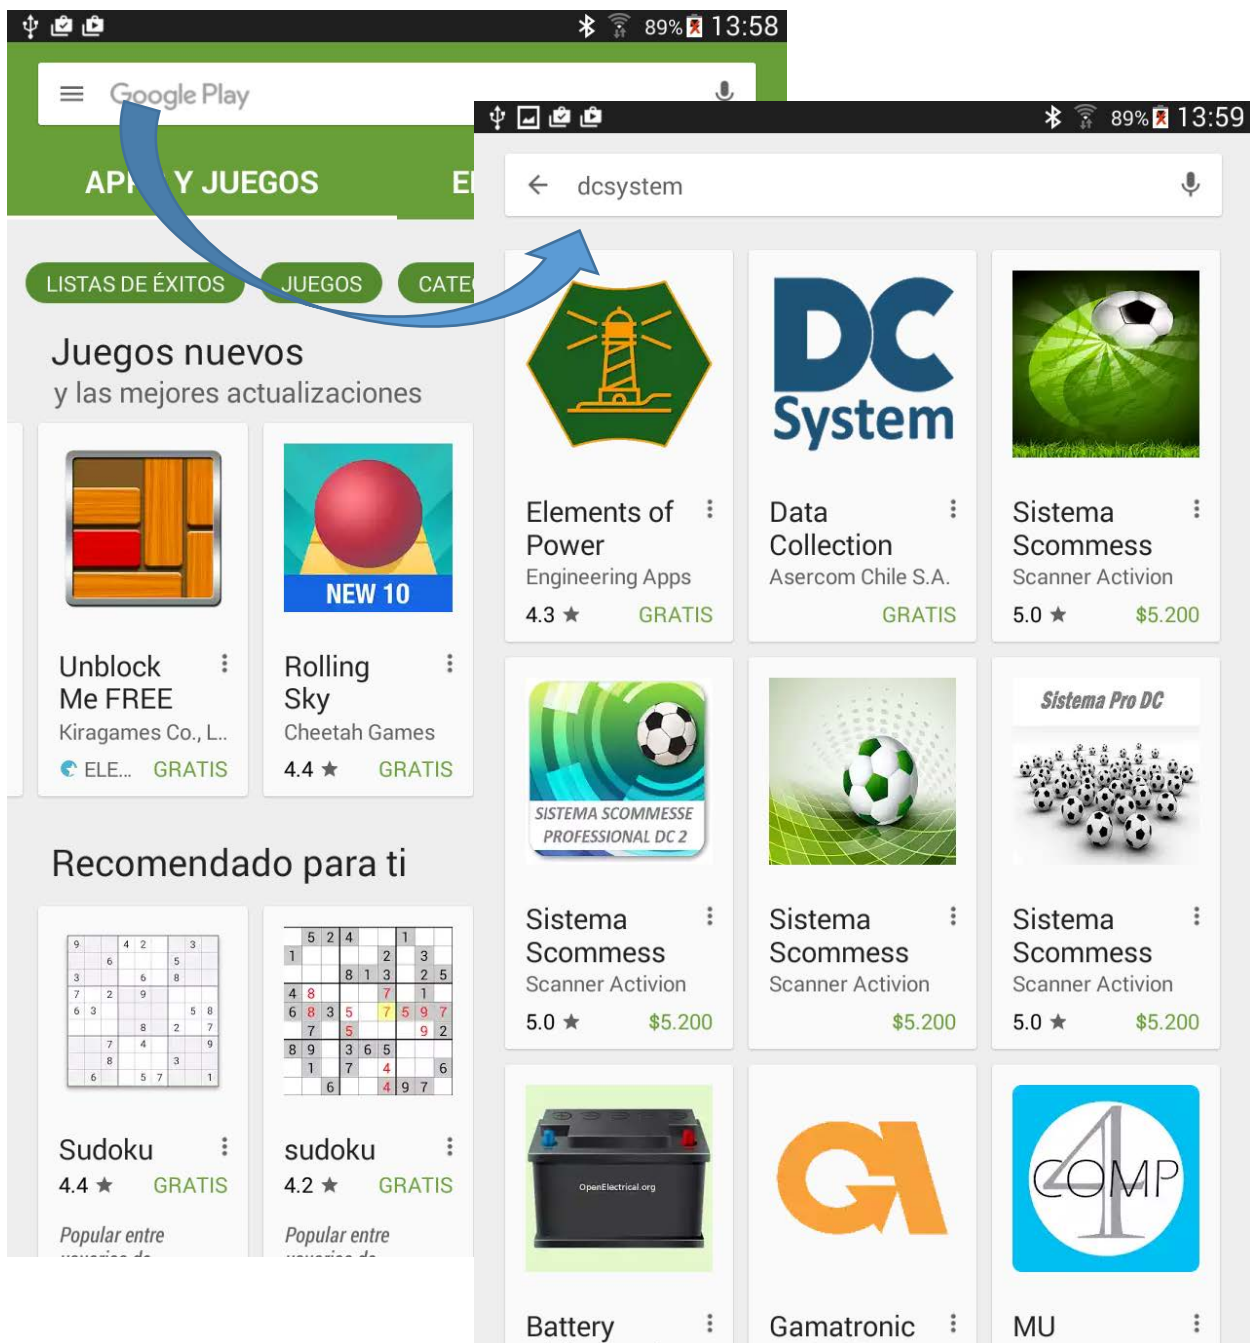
89% 13:58

Google Play

APP Y JUEGOS EI

LISTAS DE ÉXITOS JUEGOS CATE

Juegos nuevos
y las mejores actualizaciones

Unblock Me FREE
Kiragames Co., L...
ELE... GRATIS

NEW 10
Rolling Sky
Cheetah Games
4.4 ★ GRATIS

Recomendado para ti

Sudoku
4.4 ★ GRATIS
Popular entre

sudoku
4.2 ★ GRATIS
Popular entre

89% 13:59

dcsystem

Elements of Power
Engineering Apps
4.3 ★ GRATIS

DC System
Data Collection
Asercom Chile S.A.
GRATIS

Sistema Scommess
Scanner Activion
5.0 ★ $5.200

SISTEMA SCOMMESSE PROFESSIONAL DC 2
Sistema Scommess
Scanner Activion
5.0 ★ $5.200

Sistema Scommess
Scanner Activion
$5.200

Sistema Pro DC
Sistema Scommess
Scanner Activion
5.0 ★ $5.200

OpenElectrical.org
Battery

Gamatronic

COMP
MU